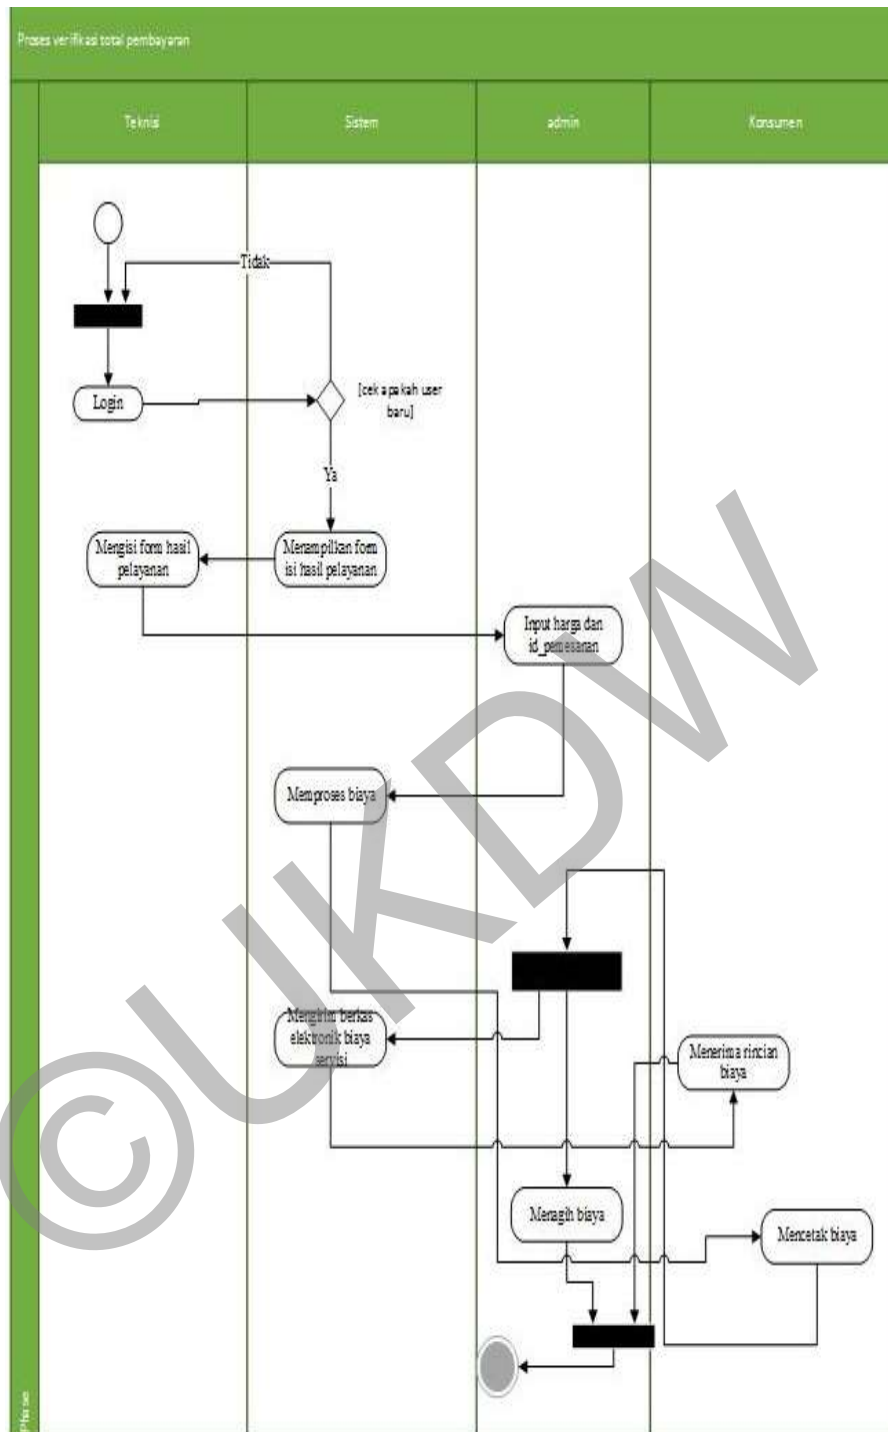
Proses verifikasi total pembayaran

Teknisi

Sistem

admin

Konsumen

Tidak

Login

[cek apakah user baru]

Ya

Mengisi form hasil pelayanan

Menampilkan form isi hasil pelayanan

Input harga dan id_pemesanan

Memproses biaya

Mengirim berkas elektronik biaya servisi

Menerima rincian biaya

Menagih biaya

Mencetak biaya

Phase

©UKDW